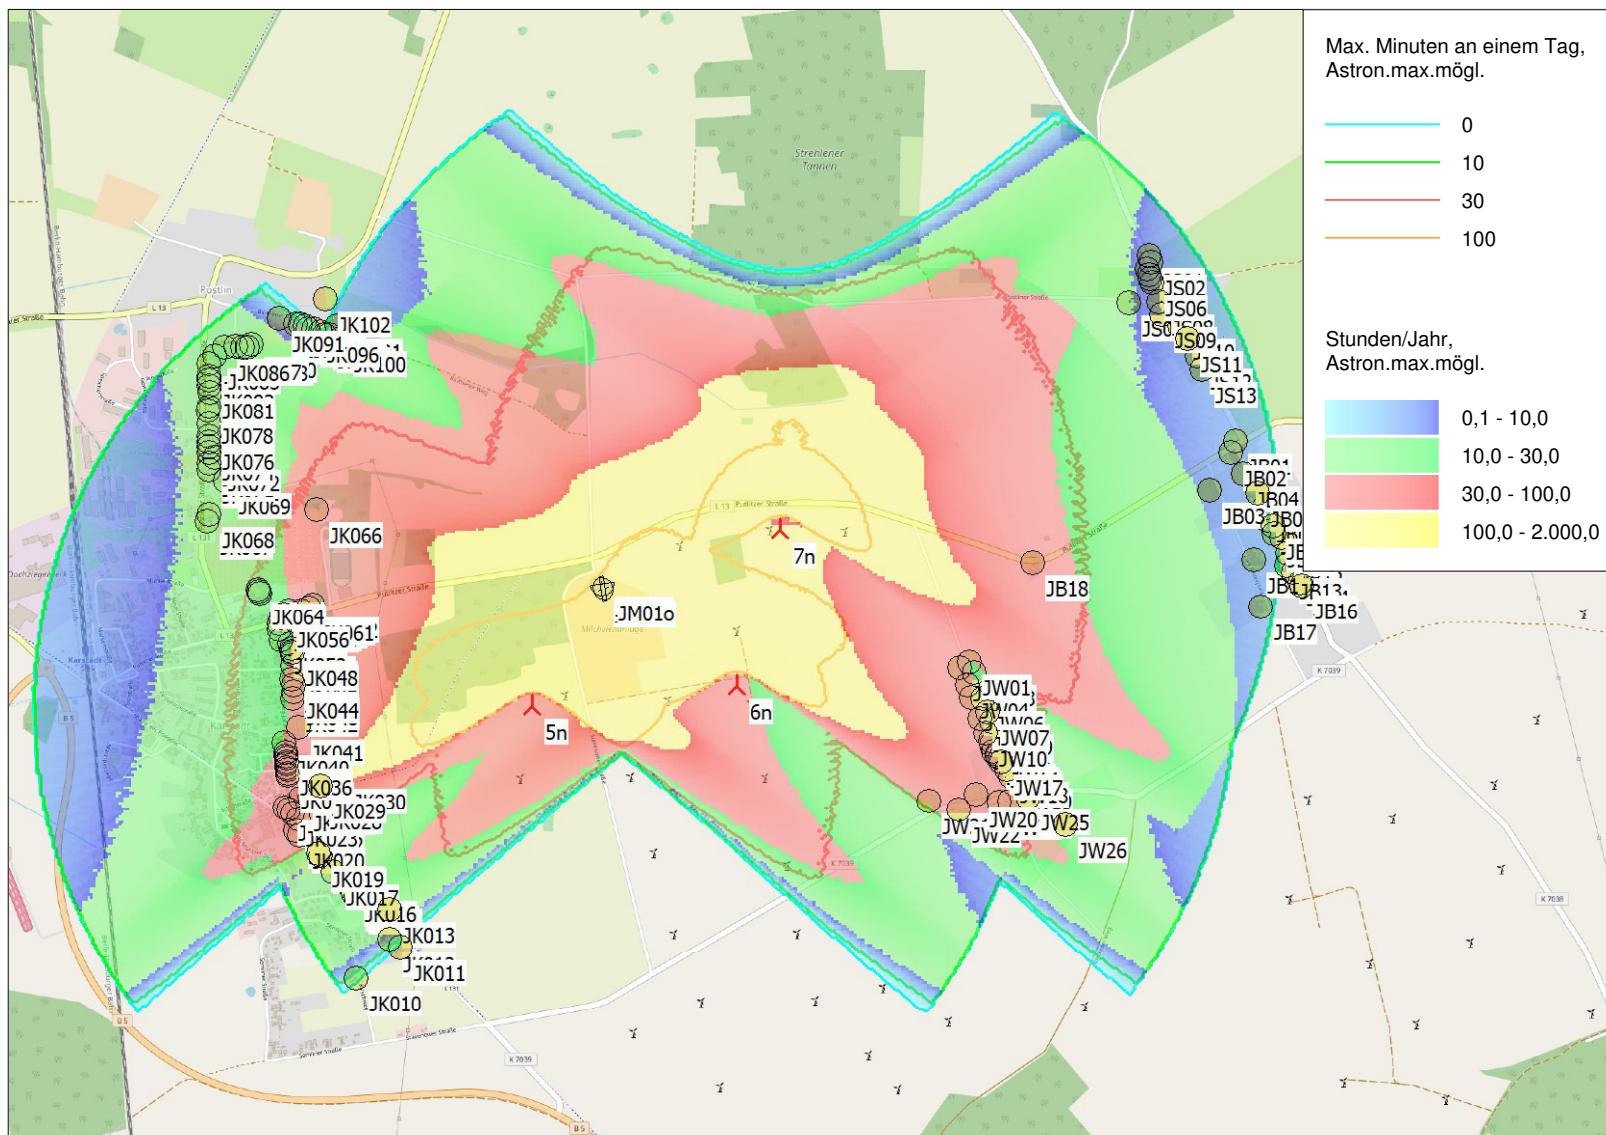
Max. Minuten an einem Tag, Astron.max.mögl.

0
10
30
100

Stunden/Jahr, Astron.max.mögl.

0,1 - 10,0
10,0 - 30,0
30,0 - 100,0
100,0 - 2.000,0

Strehlener Tannen
Postlin
L 13
JK102
JK091
JK096
JK100
JK086
JK081
JK078
JK076
JK069
JK068
JK066
JK064
JK056
JK048
JK044
JK041
JK036
JK029
JK030
JK020
JK019
JK017
JK016
JK013
JK011
JK010
JM01o
7n
6n
5n
JS02
JS06
JS09
JS11
JS13
JB02
JB03
JB04
JB16
JB17
JB18
JW01
JW07
JW10
JW17
JW20
JW22
JW25
JW26
Pulitzer Straße
K 7039
K 7038
B 5